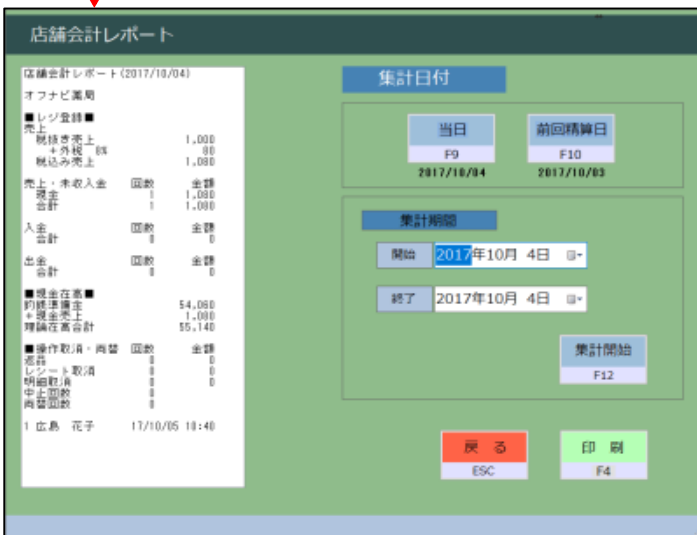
店舗会計レポート

店舗会計レポート(2017/10/04)

オフナビ薬局

■レジ登録■
売上
税抜き売上 1,000
+外税 8% 80
税込み売上 1,080

売上・未収入金 回数 金額
現金 1 1,080
合計 1 1,080

入金 回数 金額
合計 0 0

出金 回数 金額
合計 0 0

■現金在高■
釣銭準備金 54,060
+現金売上 1,080
理論在高合計 55,140

■操作取消・両替 回数 金額
返品 0 0
レシート取消 0 0
明細取消 0
中止回数 0
両替回数 0

1 広島 花子 17/10/05 10:40

集計日付

当日
F9
2017/10/04

前回精算日
F10
2017/10/03

集計期間

開始 2017年10月 4日

終了 2017年10月 4日

集計開始
F12

戻る
ESC

印刷
F4